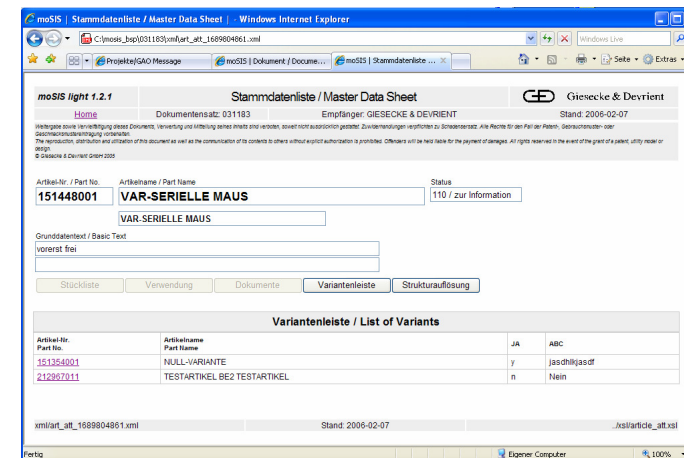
moSIS | Stammdatenliste / Master Data Sheet | - Windows Internet Explorer

C:\mosis_bsp\031183\xml\art_att_1689804861.xml

Windows Live

Projekte/GAO Message | moSIS | Dokument / Docume... | moSIS | Stammdatenliste ...

Seite | Extras

moSIS light 1.2.1 | Stammdatenliste / Master Data Sheet | Giesecke & Devrient

Home | Dokumentensatz: 031183 | Empfänger: GIESECKE & DEVRIENT | Stand: 2006-02-07

Weitergabe sowie Vervielfältigung dieses Dokuments, Verwertung und Mitteilung seines Inhalts sind verboten, soweit nicht ausdrücklich gestattet. Zuwiderhandlungen verpflichten zu Schadenersatz. Alle Rechte für den Fall der Patent-, Gebrauchsmuster- oder Geschmacksmustereintragung vorbehalten.
The reproduction, distribution and utilization of this document as well as the communication of its contents to others without explicit authorization is prohibited. Offenders will be held liable for the payment of damages. All rights reserved in the event of the grant of a patent, utility model or design.
© Giesecke & Devrient GmbH 2005

Artikel-Nr. / Part No.
151448001

Artikelname / Part Name
VAR-SERIELLE MAUS

VAR-SERIELLE MAUS

Status
110 / zur Information

Grunddatentext / Basic Text
vorerst frei

Stückliste | Verwendung | Dokumente | Variantenleiste | Strukturauflösung

Variantenleiste / List of Variants

| Artikel-Nr. Part No. | Artikelname Part Name | JA | ABC |
|---|---|---|---|
| 151354001 | NULL-VARIANTE | y | jasdhlkjasdf |
| 212967011 | TESTARTIKEL BE2 TESTARTIKEL | n | Nein |

xml/art_att_1689804861.xml | Stand: 2006-02-07 | ../xsl/article_att.xsl

Fertig | Eigener Computer | 100%